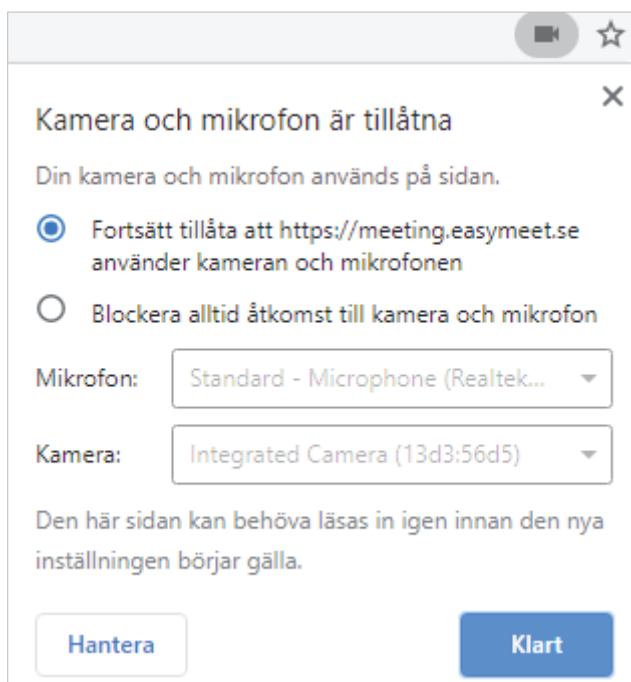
Kamera och mikrofon är tillåtna

Din kamera och mikrofon används på sidan.

Fortsätt tillåta att https://meeting.easymeet.se använder kameran och mikrofonen

Blockera alltid åtkomst till kamera och mikrofon

Mikrofon: Standard - Microphone (Realtek...

Kamera: Integrated Camera (13d3:56d5)

Den här sidan kan behöva läsas in igen innan den nya inställningen börjar gälla.

Hantera

Klart